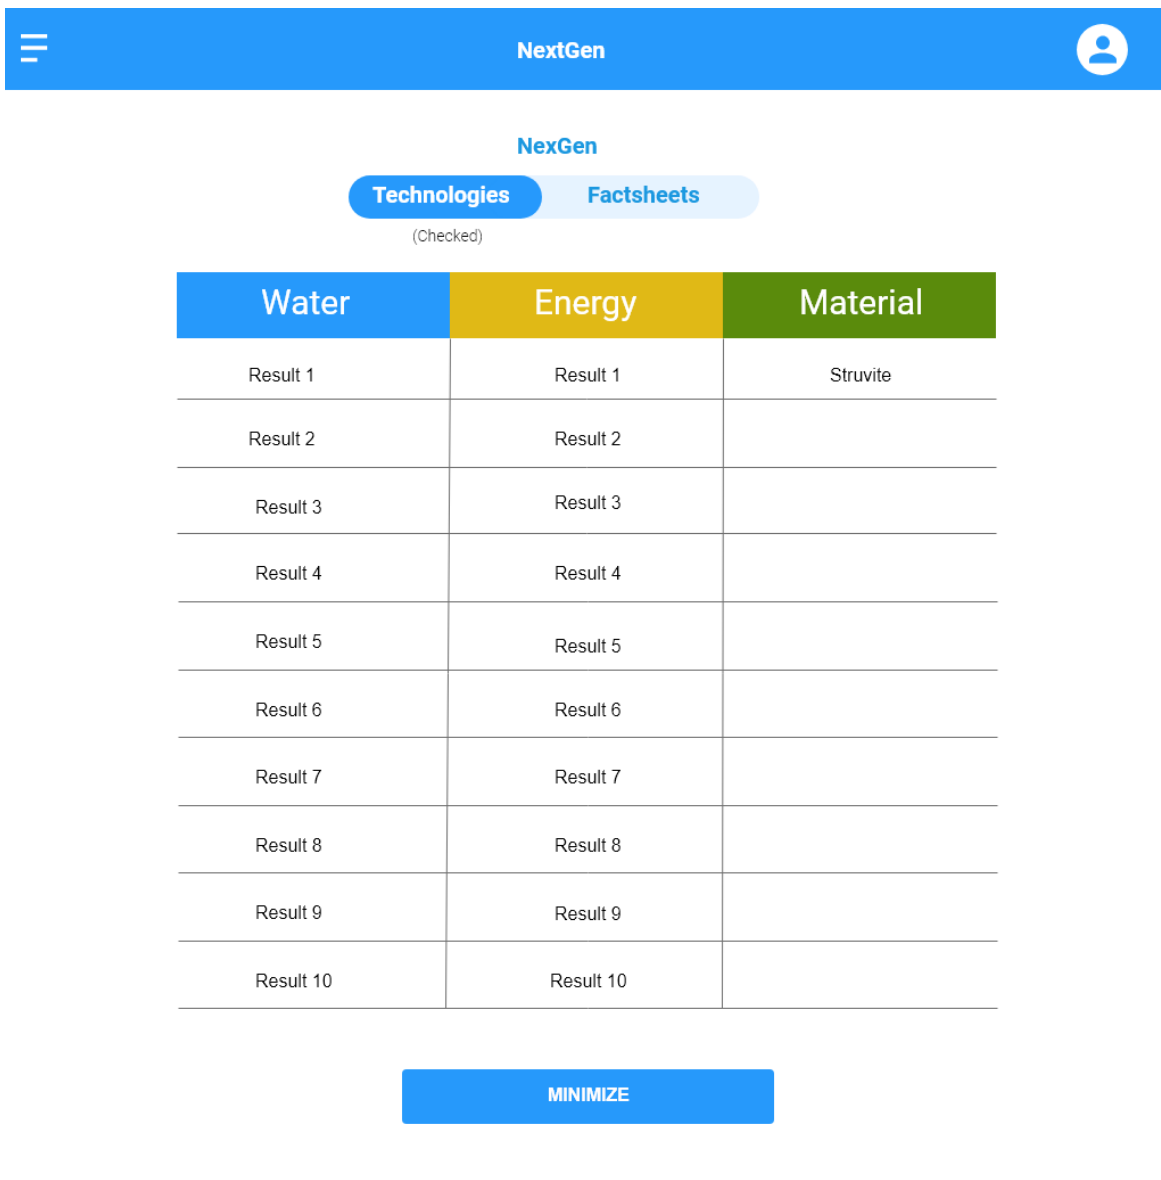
NextGen

NexGen

Technologies Factsheets

(Checked)

| Water | Energy | Material |
|---|---|---|
| Result 1 | Result 1 | Struvite |
| Result 2 | Result 2 | |
| Result 3 | Result 3 | |
| Result 4 | Result 4 | |
| Result 5 | Result 5 | |
| Result 6 | Result 6 | |
| Result 7 | Result 7 | |
| Result 8 | Result 8 | |
| Result 9 | Result 9 | |
| Result 10 | Result 10 | |

MINIMIZE